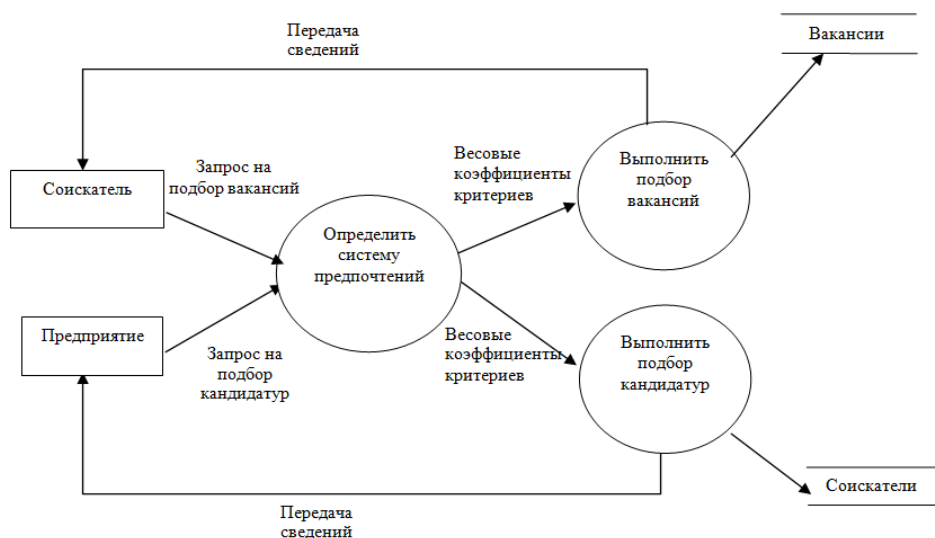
Передача сведений

Вакансии

Соискатель

Запрос на подбор вакансий

Весовые коэффициенты критериев

Выполнить подбор вакансий

Определить систему предпочтений

Предприятие

Запрос на подбор кандидатур

Весовые коэффициенты критериев

Выполнить подбор кандидатур

Соискатели

Передача сведений